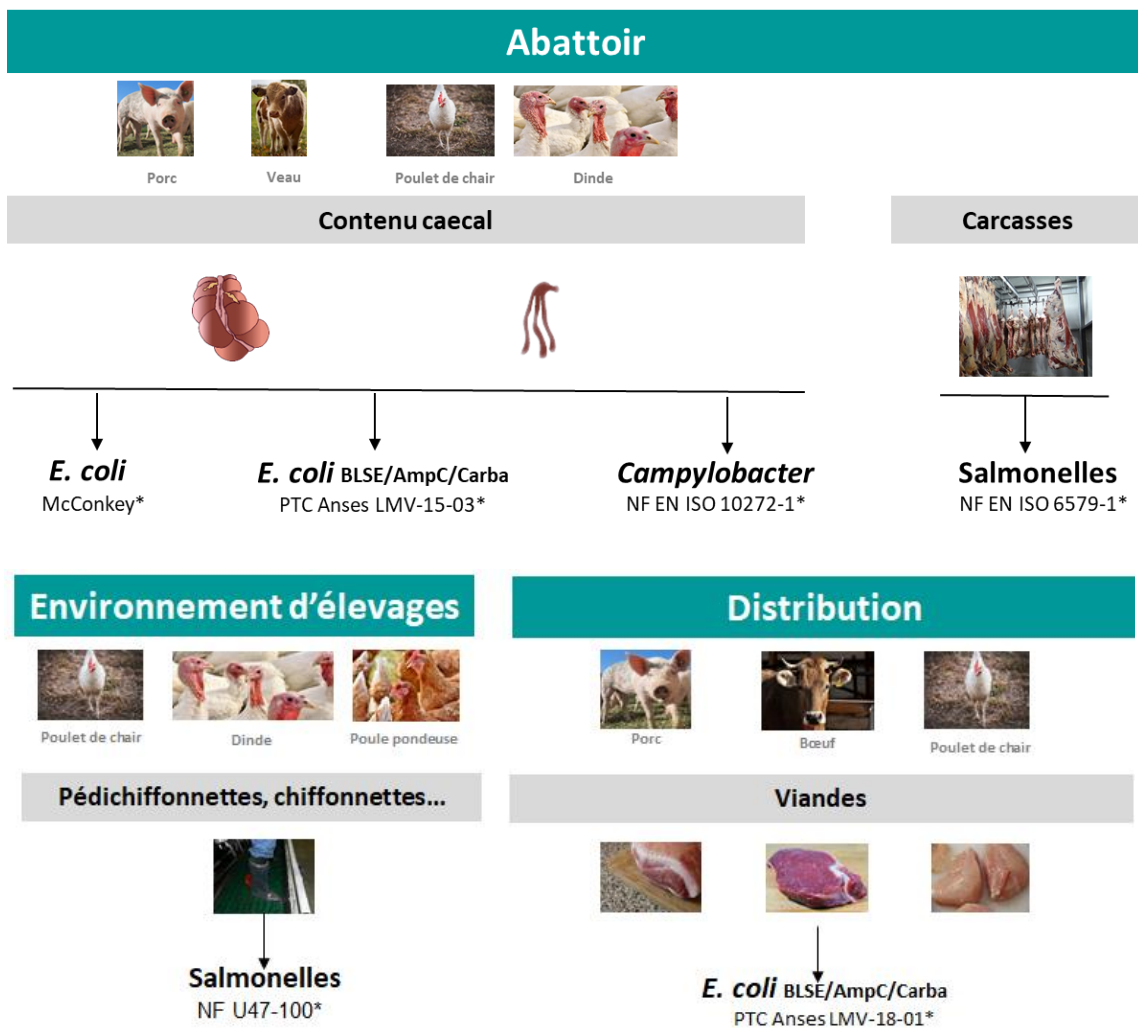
Abattoir

Porc Veau Poulet de chair Dinde

Contenu caecal

Carcasses

E. coli
McConkey*

E. coli BLSE/AmpC/Carba
PTC Anses LMV-15-03*

Campylobacter
NF EN ISO 10272-1*

Salmonelles
NF EN ISO 6579-1*

Environnement d'élevages

Poulet de chair Dinde Poule pondeuse

Pédichiffonnettes, chiffonnettes...

Salmonelles
NF U47-100*

Distribution

Porc Bœuf Poulet de chair

Viandes

E. coli BLSE/AmpC/Carba
PTC Anses LMV-18-01*